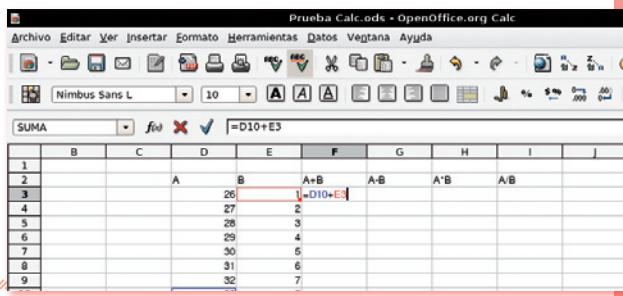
Prueba Calc.ods - OpenOffice.org Calc

Archivo Editar Ver Insertar Formato Herramientas Datos Ventana Ayuda

Nimbus Sans L 10

SUMA $f(x)$ =D10+E3

| | B | C | D | E | F | G | H | I | J |
|---|---|---|---|---|---|---|---|---|---|
| 1 | | | | | | | | | |
| 2 | | | A | B | A+B | A-B | A*B | A/B | |
| 3 | | | 26 | 1 | =D10+E3 | | | | |
| 4 | | | 27 | 2 | | | | | |
| 5 | | | 28 | 3 | | | | | |
| 6 | | | 29 | 4 | | | | | |
| 7 | | | 30 | 5 | | | | | |
| 8 | | | 31 | 6 | | | | | |
| 9 | | | 32 | 7 | | | | | |